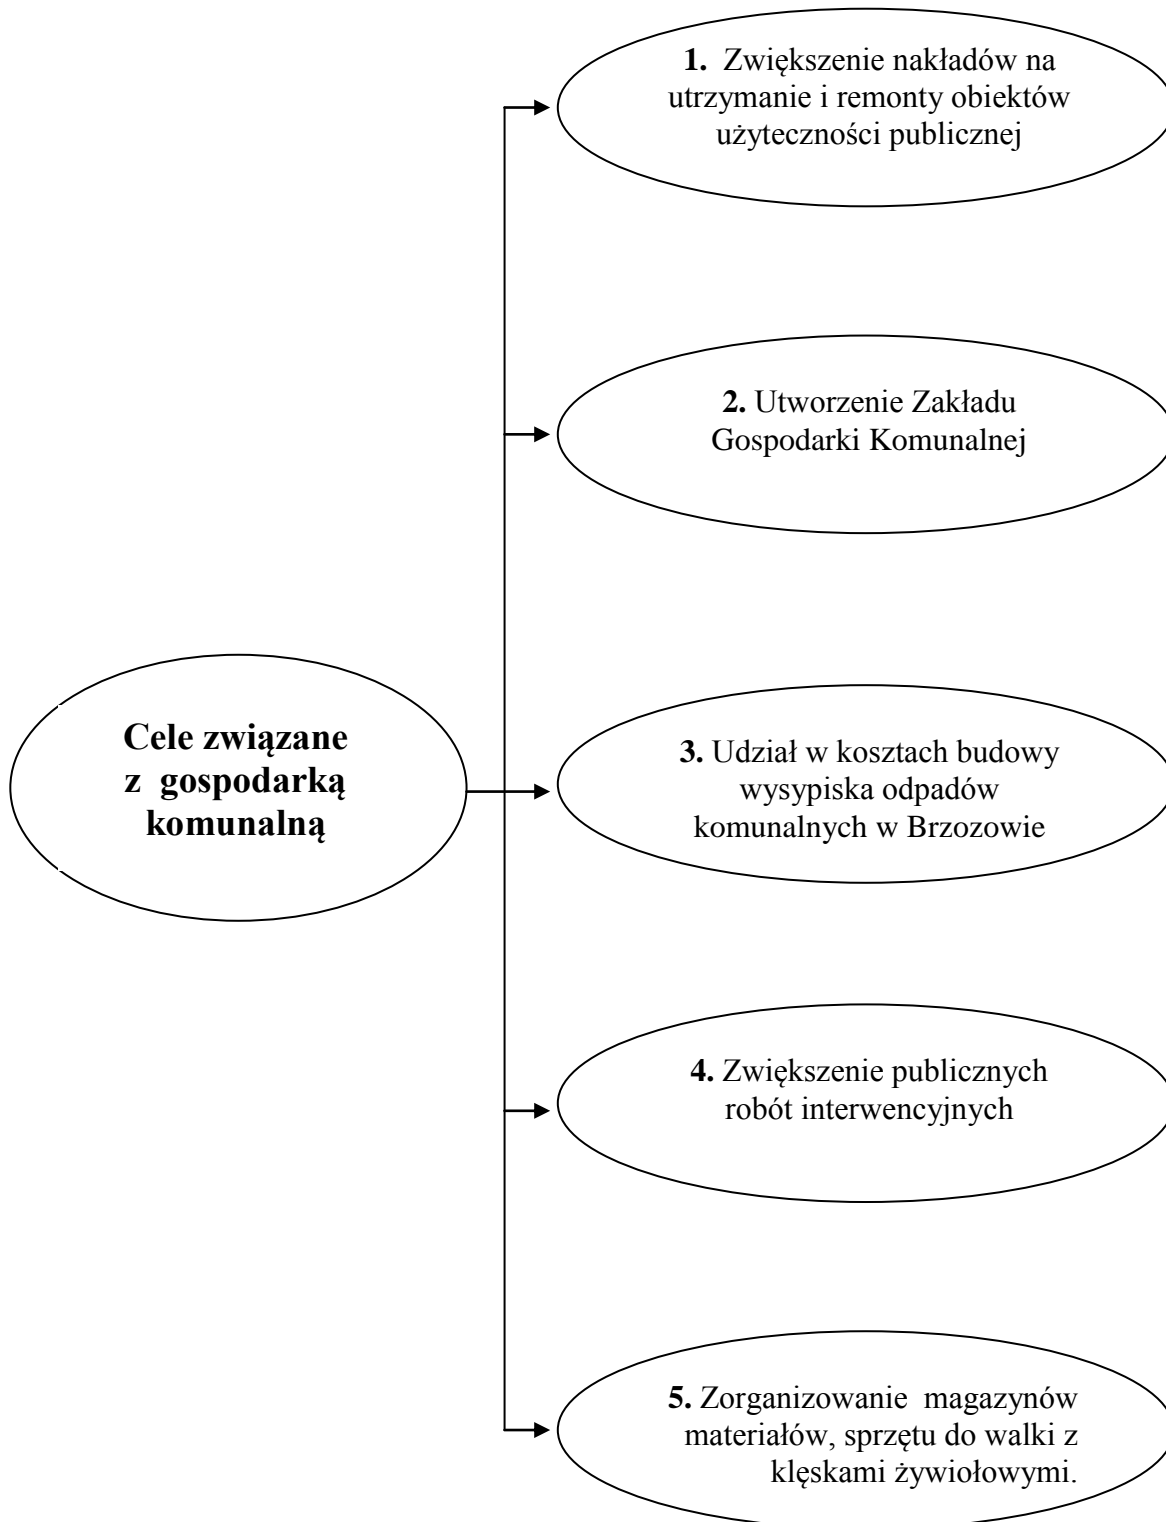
Cele związane z gospodarką komunalną

1. Zwiększenie nakładów na utrzymanie i remonty obiektów użyteczności publicznej

2. Utworzenie Zakładu Gospodarki Komunalnej

3. Udział w kosztach budowy wysypiska odpadów komunalnych w Brzozowie

4. Zwiększenie publicznych robót interwencyjnych

5. Zorganizowanie magazynów materiałów, sprzętu do walki z klęskami żywiołowymi.